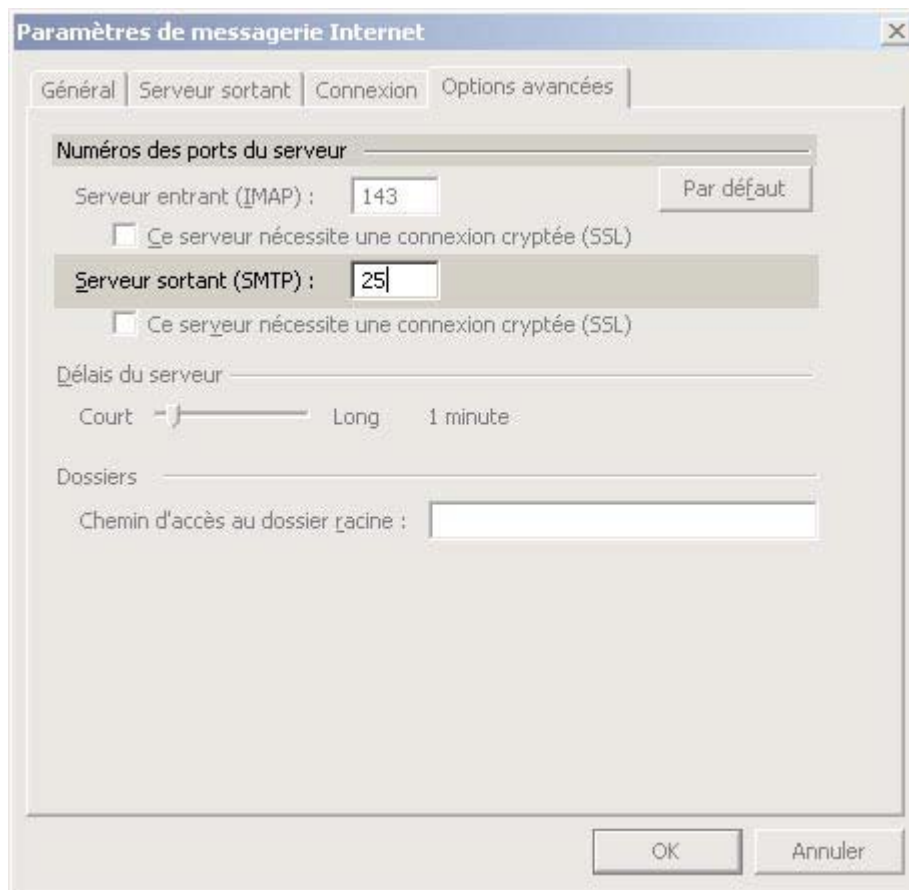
Paramètres de messagerie Internet

×

Général | Serveur sortant | Connexion | Options avancées

Numéros des ports du serveur

Serveur entrant (IMAP) : 143

Par défaut

Ce serveur nécessite une connexion cryptée (SSL)

Serveur sortant (SMTP) : 25

Ce serveur nécessite une connexion cryptée (SSL)

Délais du serveur

Court Long 1 minute

Dossiers

Chemin d'accès au dossier racine :

OK

Annuler